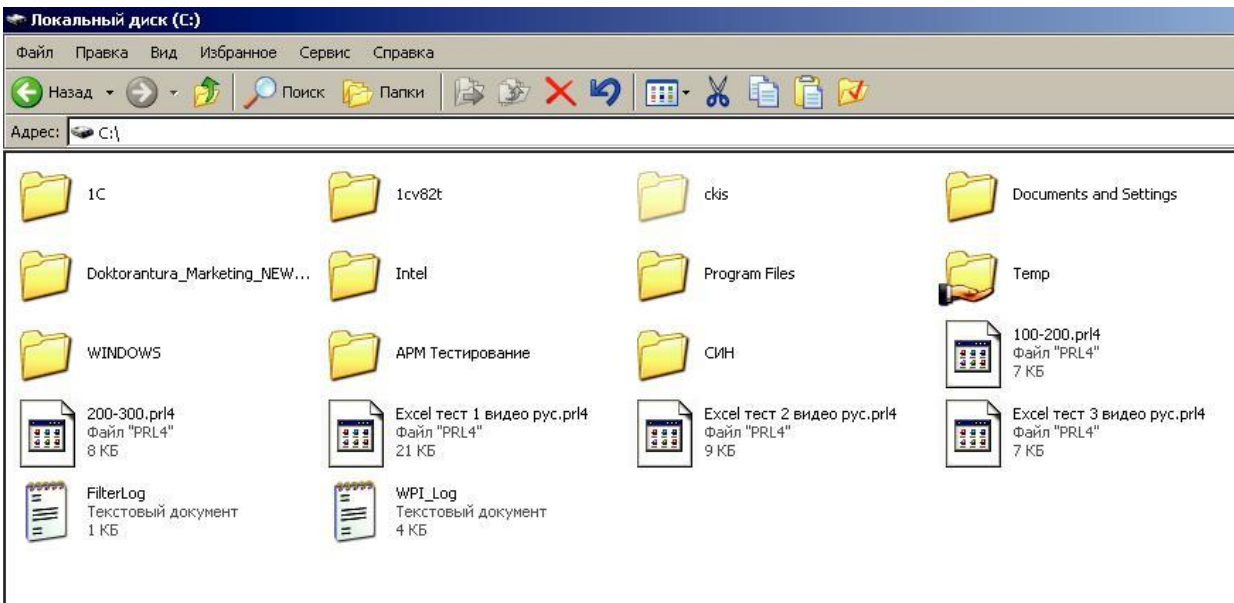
Локальный диск (C:)

Файл Правка Вид Избранное Сервис Справка

Назад Поиск Папки

Адрес: C:\

1C

1cv82t

ckis

Documents and Settings

Doktorantura_Marketing_NEW...

Intel

Program Files

Temp

WINDOWS

АРМ Тестирование

СИН

100-200.prl4
Файл "PRL4"
7 КБ

200-300.prl4
Файл "PRL4"
8 КБ

Excel тест 1 видео рус.prl4
Файл "PRL4"
21 КБ

Excel тест 2 видео рус.prl4
Файл "PRL4"
9 КБ

Excel тест 3 видео рус.prl4
Файл "PRL4"
7 КБ

FilterLog
Текстовый документ
1 КБ

WPI_Log
Текстовый документ
4 КБ